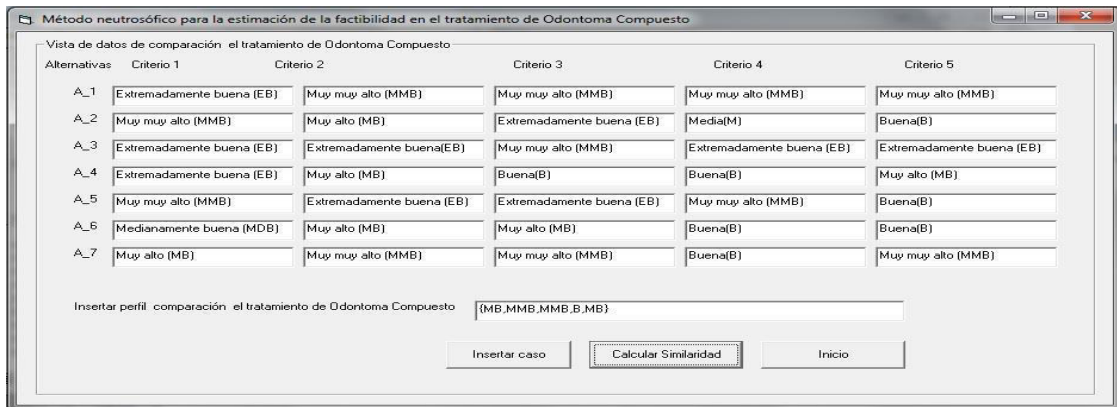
Método neutrosófico para la estimación de la factibilidad en el tratamiento de Odontoma Compuesto

Vista de datos de comparación el tratamiento de Odontoma Compuesto

| Alternativas | Criterio 1 | Criterio 2 | Criterio 3 | Criterio 4 | Criterio 5 |
|---|---|---|---|---|---|
| A_1 | Extremadamente buena (EB) | Muy muy alto (MMB) | Muy muy alto (MMB) | Muy muy alto (MMB) | Muy muy alto (MMB) |
| A_2 | Muy muy alto (MMB) | Muy alto (MB) | Extremadamente buena (EB) | Media(M) | Buena(B) |
| A_3 | Extremadamente buena (EB) | Extremadamente buena(EB) | Muy muy alto (MMB) | Extremadamente buena (EB) | Extremadamente buena (EB) |
| A_4 | Extremadamente buena (EB) | Muy alto (MB) | Buena(B) | Buena(B) | Muy alto (MB) |
| A_5 | Muy muy alto (MMB) | Extremadamente buena (EB) | Extremadamente buena (EB) | Muy muy alto (MMB) | Buena(B) |
| A_6 | Medianamente buena (MDB) | Muy alto (MB) | Muy alto (MB) | Buena(B) | Buena(B) |
| A_7 | Muy alto (MB) | Muy muy alto (MMB) | Muy muy alto (MMB) | Buena(B) | Muy muy alto (MMB) |

Insertar perfil comparación el tratamiento de Odontoma Compuesto {MB,MMB,MMB,B,MB}

Insertar caso Calcular Similaridad Inicio